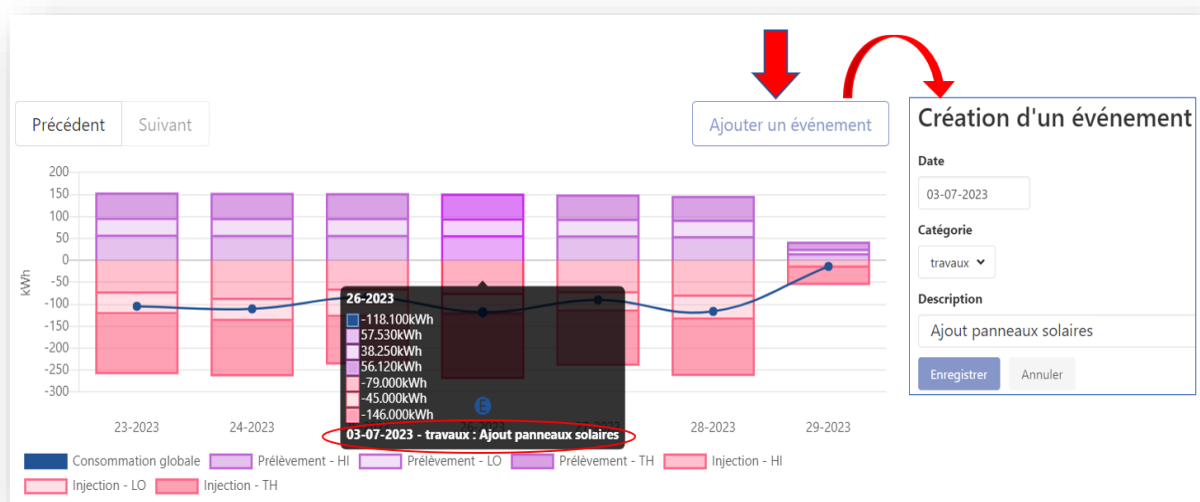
Précédent
Suivant
Ajouter un événement

Création d'un événement
Date
03-07-2023
Catégorie
travaux
Description
Ajout panneaux solaires
Enregistrer
Annuler

200
150
100
50
0
-50
-100
-150
-200
-250
-300
kWh

26-2023
-118.100kWh
57.530kWh
38.250kWh
56.120kWh
-79.000kWh
-45.000kWh
-146.000kWh
03-07-2023 - travaux : Ajout panneaux solaires

23-2023
24-2023
28-2023
29-2023

Consommation globale
Prélèvement - HI
Prélèvement - LO
Prélèvement - TH
Injection - HI
Injection - LO
Injection - TH